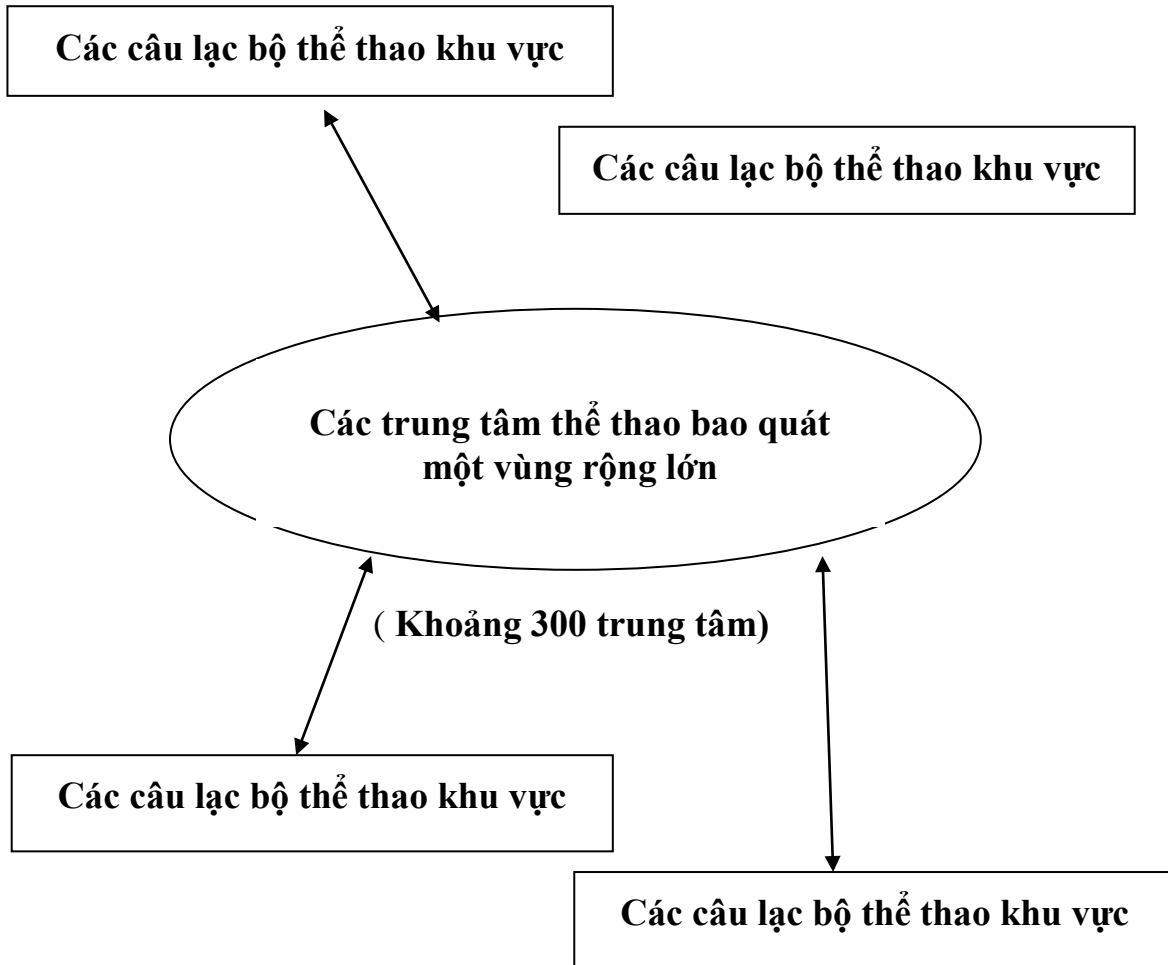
Các câu lạc bộ thể thao khu vực

Các câu lạc bộ thể thao khu vực

Các trung tâm thể thao bao quát một vùng rộng lớn

( Khoảng 300 trung tâm)

Các câu lạc bộ thể thao khu vực

Các câu lạc bộ thể thao khu vực